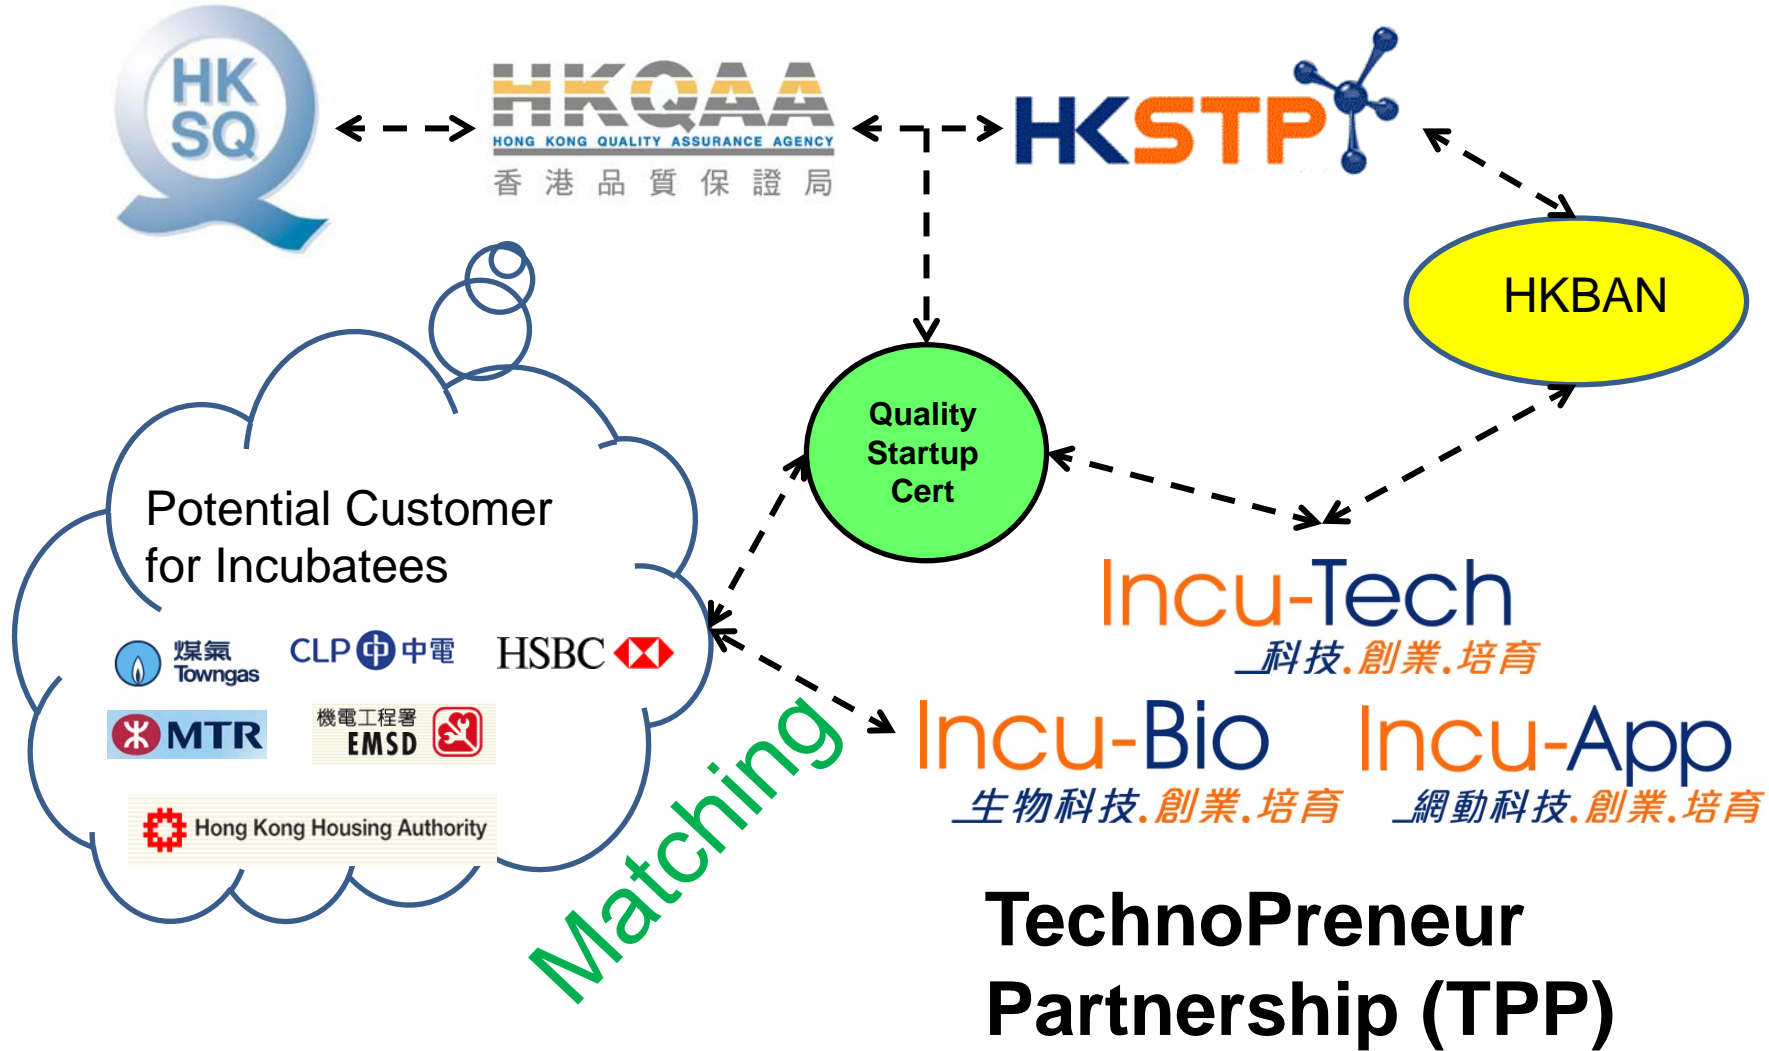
HK SQ

HKQAA
HONG KONG QUALITY ASSURANCE AGENCY
香港品質保證局

HKSTP

HKBAN

Quality Startup Cert

Potential Customer for Incubatees

煤氣 Towngas

CLP 中電

HSBC

MTR

機電工程署 EMSD

Hong Kong Housing Authority

Matching

Incu-Tech
科技.創業.培育

Incu-Bio
生物科技.創業.培育

Incu-App
網動科技.創業.培育

TechnoPreneur Partnership (TPP)